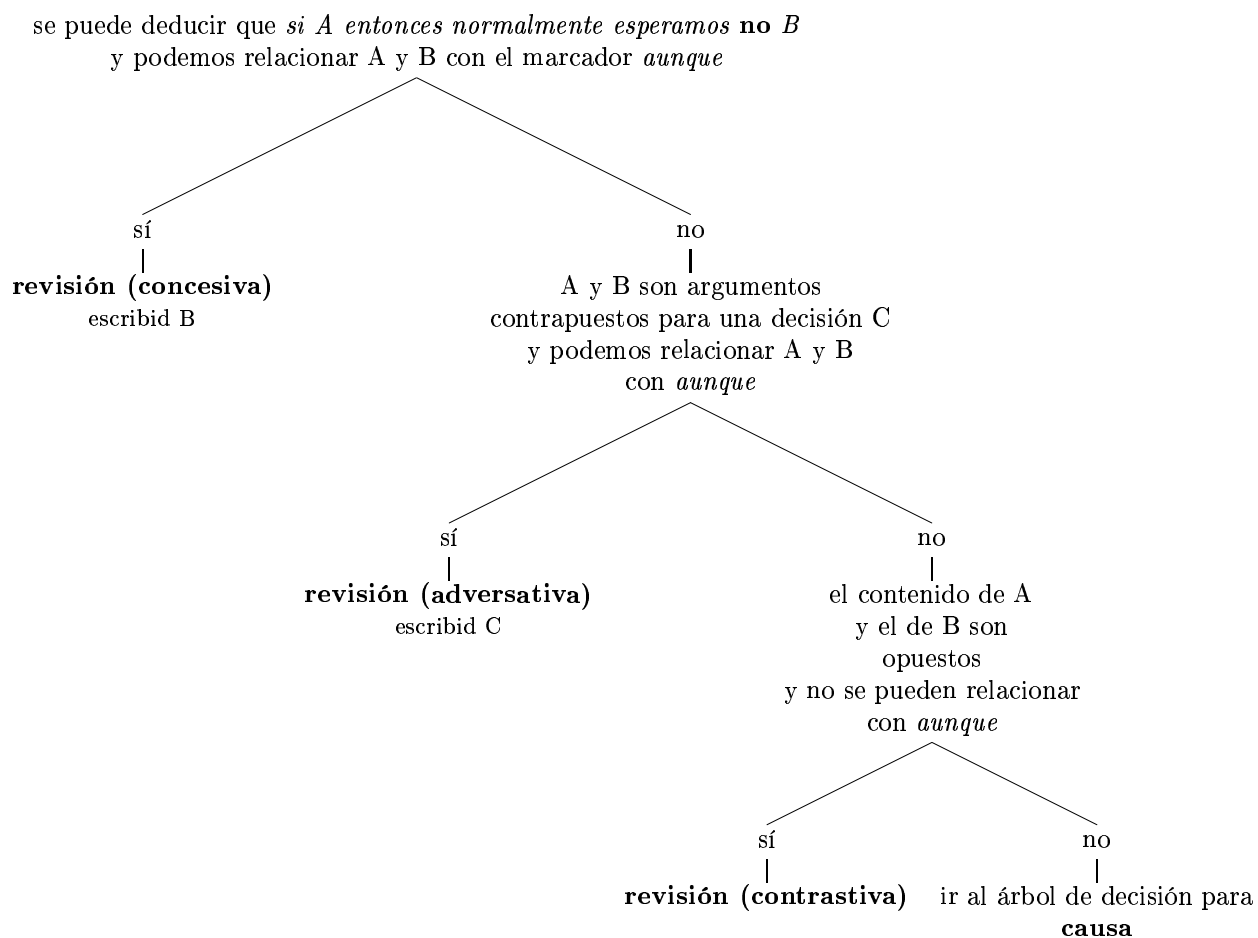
se puede deducir que *si A entonces normalmente esperamos* **no** *B* y podemos relacionar A y B con el marcador *aunque*

sí

**revisión (concesiva)**

escribid B

no

A y B son argumentos contrapuestos para una decisión C y podemos relacionar A y B con *aunque*

sí

**revisión (adversativa)**

escribid C

no

el contenido de A y el de B son opuestos y no se pueden relacionar con *aunque*

sí

**revisión (contrastiva)**

no

ir al árbol de decisión para **causa**